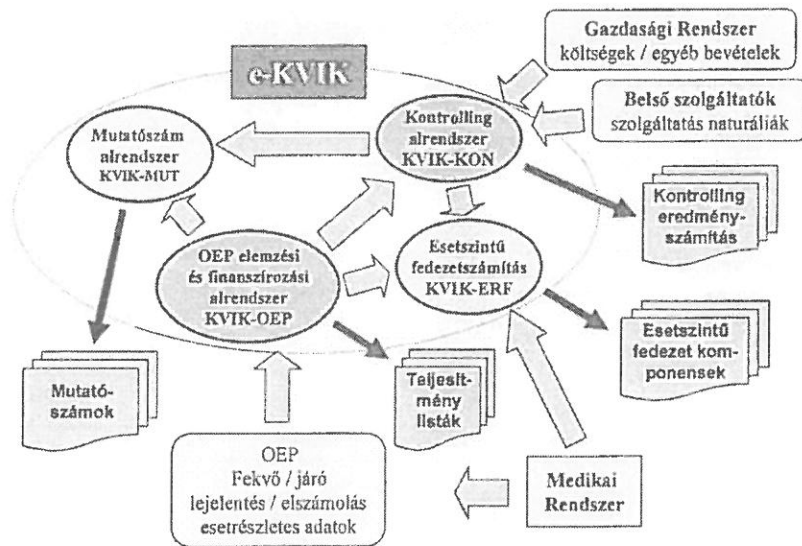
Gazdasági Rendszer
költségek / egyéb bevételek

e-KVIK

Belső szolgáltatók
szolgáltatás naturáliák

Mutatószám alrendszer KVIK-MUT

Kontrolling alrendszer KVIK-KON

Kontrolling eredményszámítás

OEP elemzési és finanszírozási alrendszer KVIK-OEP

Esetszintű fedezetszámítás KVIK-ERF

Esetszintű fedezet komponensek

Mutatószámok

Teljesítmény listák

OEP
Fekvő / járó
lejelentés / elszámolás
esetrészletes adatok

Medikai Rendszer